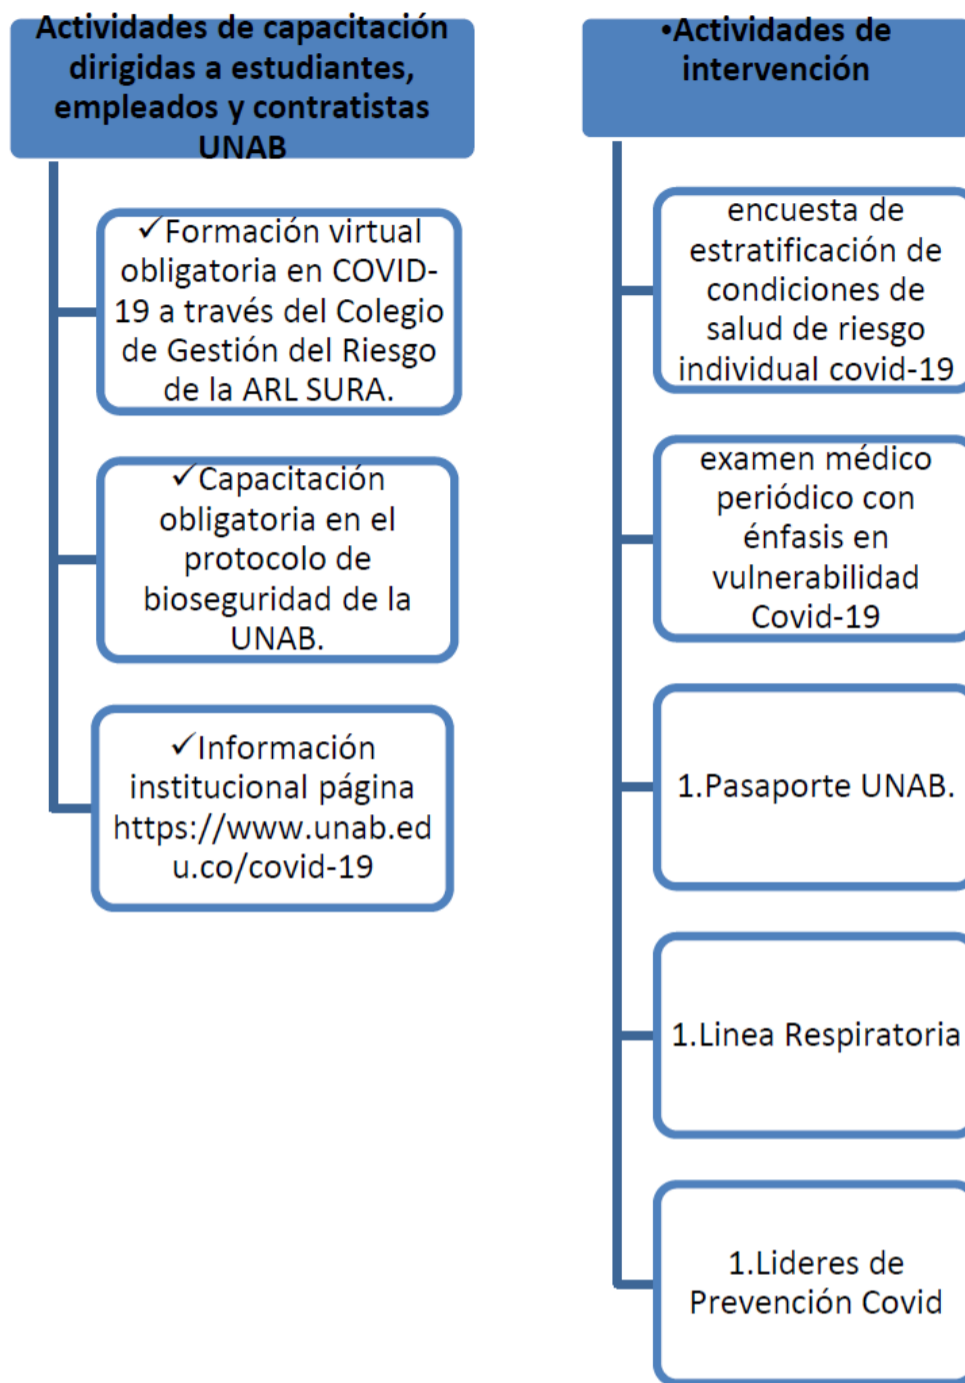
Actividades de capacitación dirigidas a estudiantes, empleados y contratistas UNAB

✓Formación virtual obligatoria en COVID-19 a través del Colegio de Gestión del Riesgo de la ARL SURA.

✓Capacitación obligatoria en el protocolo de bioseguridad de la UNAB.

✓Información institucional página https://www.unab.edu.co/covid-19

•Actividades de intervención

encuesta de estratificación de condiciones de salud de riesgo individual covid-19

examen médico periódico con énfasis en vulnerabilidad Covid-19

1.Pasaporte UNAB.

1.Linea Respiratoria

1.Lideres de Prevención Covid